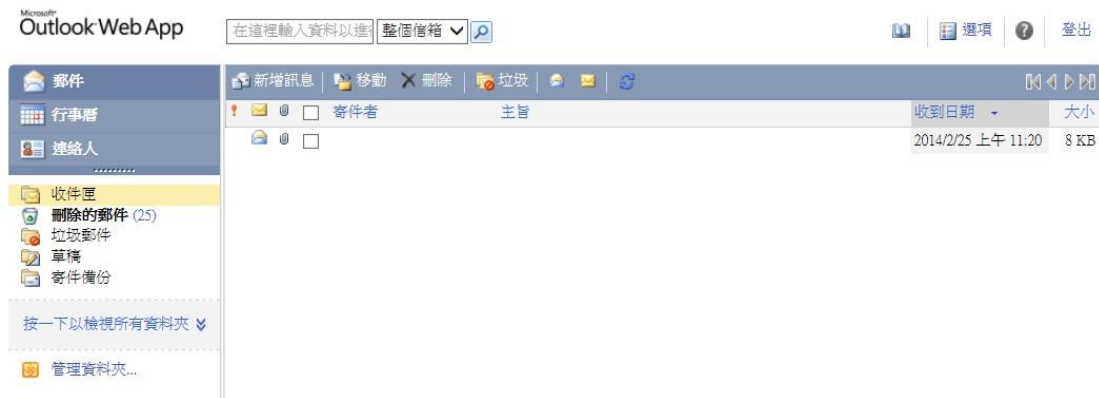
Microsoft Outlook Web App

在這裡輸入資料以進 整個信箱

選項 登出

郵件
行事曆
連絡人

收件匣
刪除的郵件 (25)
垃圾郵件
草稿
寄件備份

按一下以檢視所有資料夾

管理資料夾...

新增訊息 | 移動 刪除 | 垃圾 |

寄件者 主旨 收到日期 大小

2014/2/25 上午 11:20 8 KB